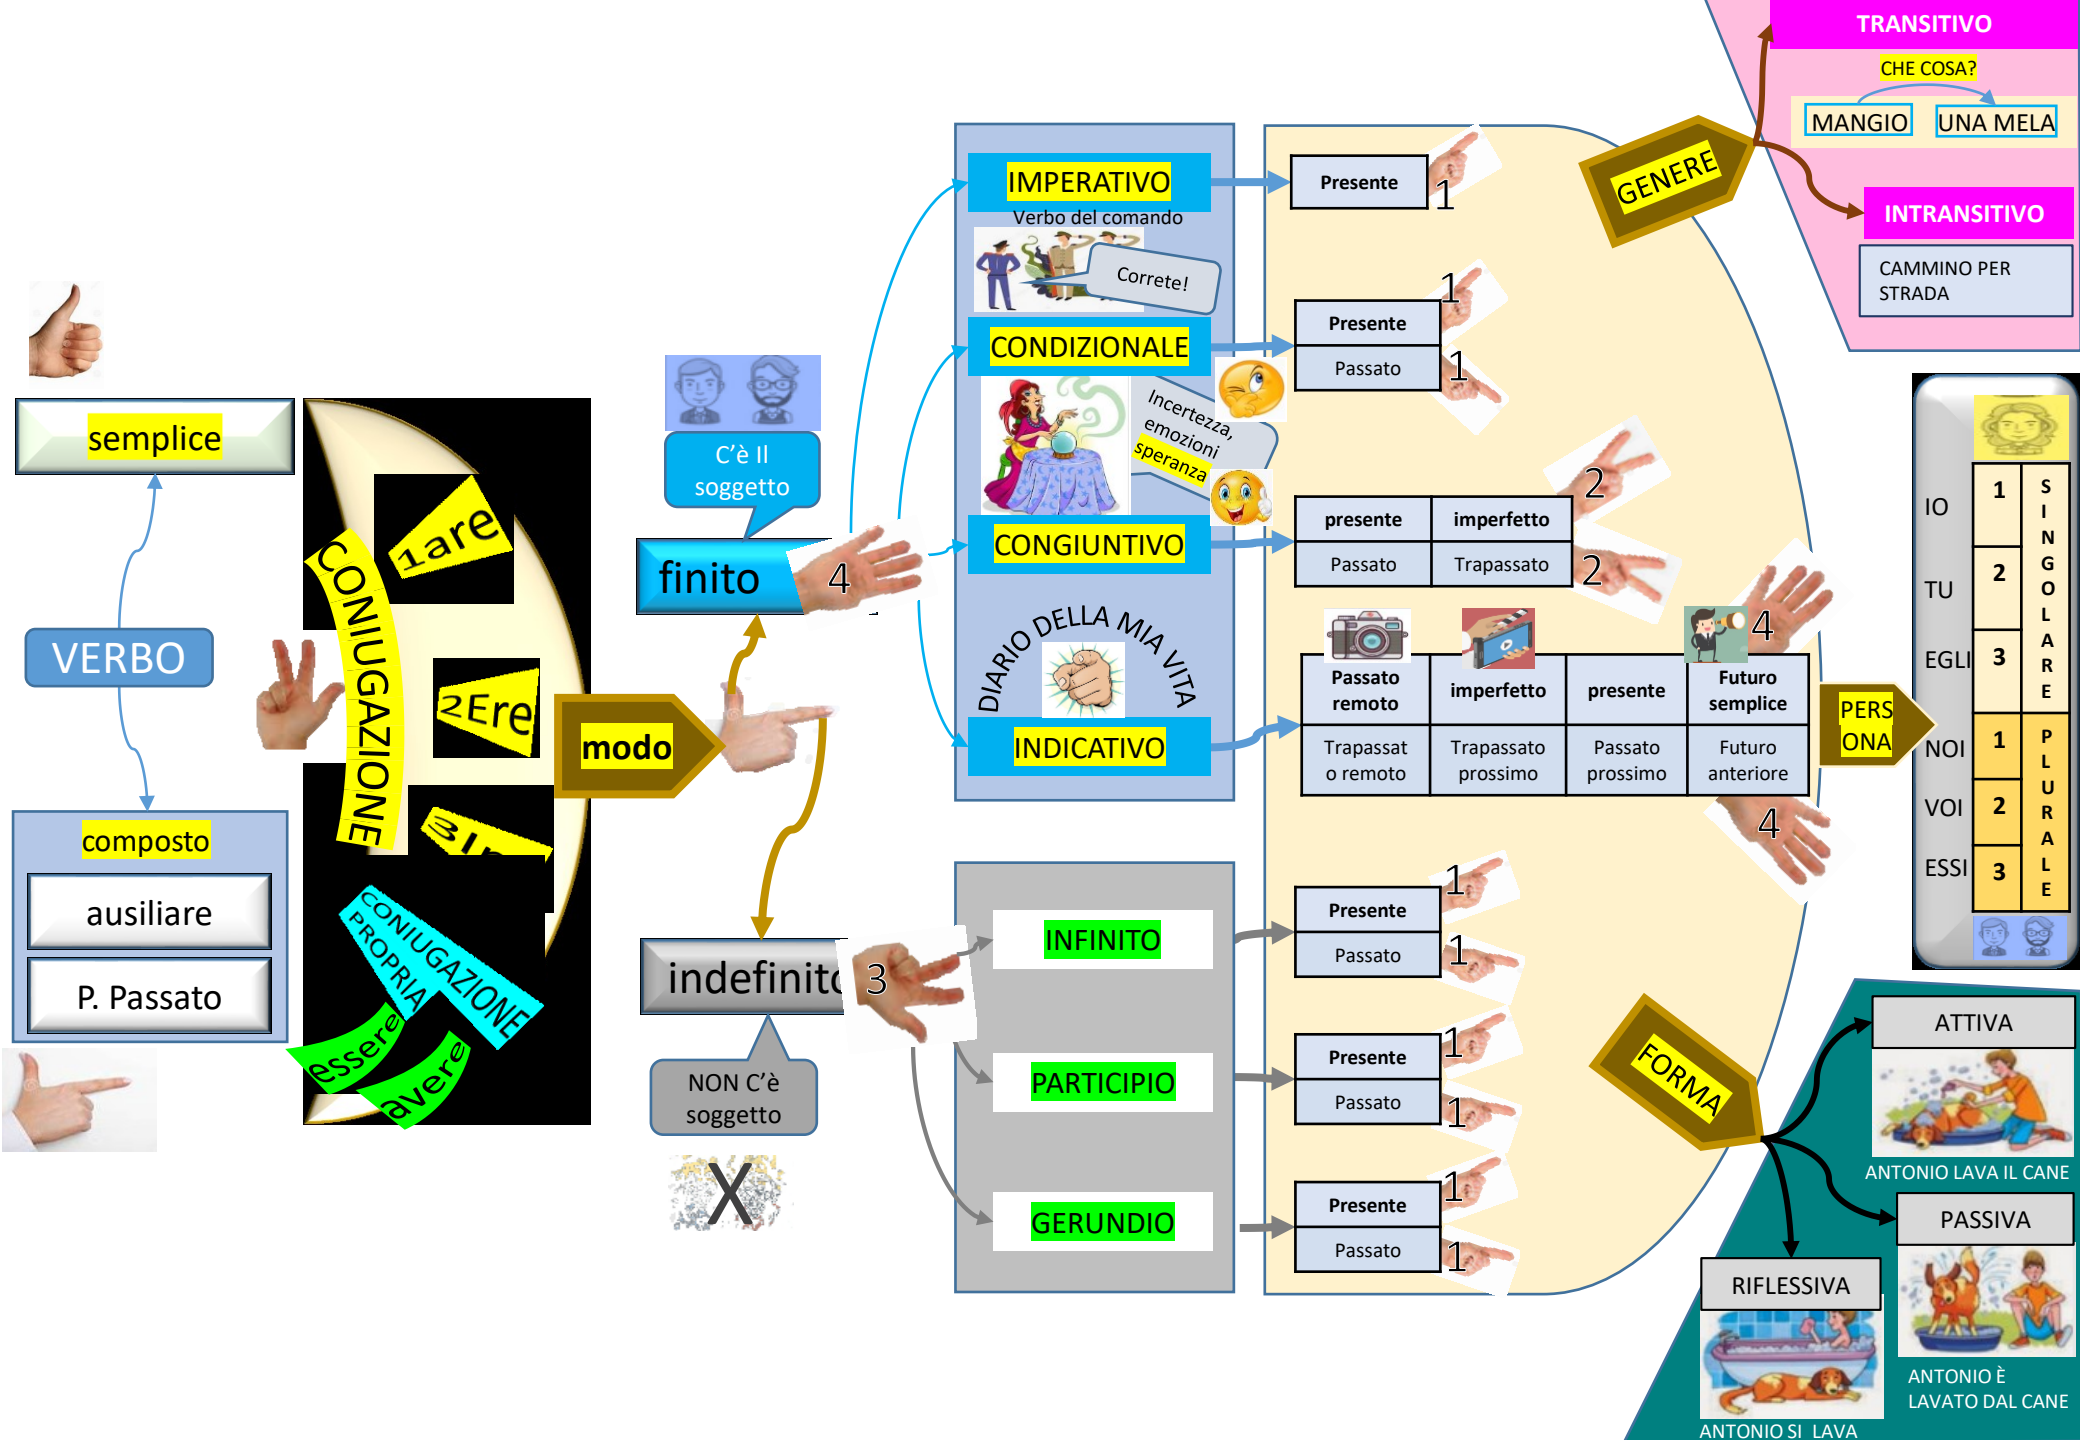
semplice

VERBO

composto
ausiliare
P. Passato

CONIUGAZIONE
1are
2Ere
3I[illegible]

CONIUGAZIONE PROPRIA
essere
avere

modo

C'è Il soggetto
finito
4

indefinito
3
NON C'è soggetto
X

IMPERATIVO
Verbo del comando
Correte!

CONDIZIONALE
Incertezza, emozioni speranza

CONGIUNTIVO

DIARIO DELLA MIA VITA
INDICATIVO

INFINITO
PARTICIPIO
GERUNDIO

Presente
1

Presente
Passato
1
1

| presente | imperfetto |
|---|---|
| Passato | Trapassato |

2
2

| Passato remoto | imperfetto | presente | Futuro semplice |
|---|---|---|---|
| Trapassat o remoto | Trapassato prossimo | Passato prossimo | Futuro anteriore |

4
4

Presente
Passato
1
1

Presente
Passato
1
1

Presente
Passato
1
1

GENERE

TRANSITIVO
CHE COSA?
MANGIO
UNA MELA

INTRANSITIVO
CAMMINO PER STRADA

PERSONA

| | | |
|---|---|---|
| IO | 1 | SINGOLARE |
| TU | 2 | |
| EGLI | 3 | |
| NOI | 1 | PLURALE |
| VOI | 2 | |
| ESSI | 3 | |

FORMA

ATTIVA
ANTONIO LAVA IL CANE

PASSIVA
ANTONIO È LAVATO DAL CANE

RIFLESSIVA
ANTONIO SI LAVA